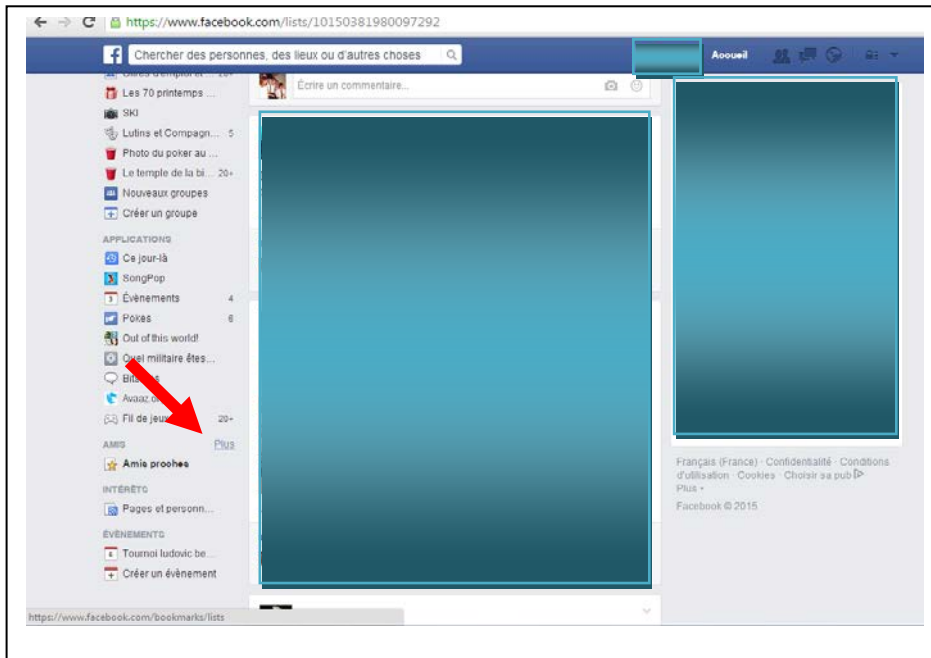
https://www.facebook.com/lists/10150381980097292

Chercher des personnes, des lieux ou d'autres choses

Accueil

Écrire un commentaire...

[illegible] 20+
Les 70 printemps ...
SKI
Lutins et Compagn... 5
Photo du poker au ...
Le temple de la bi... 20+
Nouveaux groupes
Créer un groupe

APPLICATIONS
Ce jour-là
SongPop
Évènements 4
Pokes 6
Out of this world!
Quel militaire êtes...
Bit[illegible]s
Avaaz.o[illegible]
Fil de jeux 20+

AMIS Plus
Amis proches

INTÉRÊTS
Pages et personn...

ÉVÈNEMENTS
Tournoi ludovic be...
Créer un évènement

Français (France) · Confidentialité · Conditions d'utilisation · Cookies · Choisir sa pub
Plus
Facebook © 2015

https://www.facebook.com/bookmarks/lists